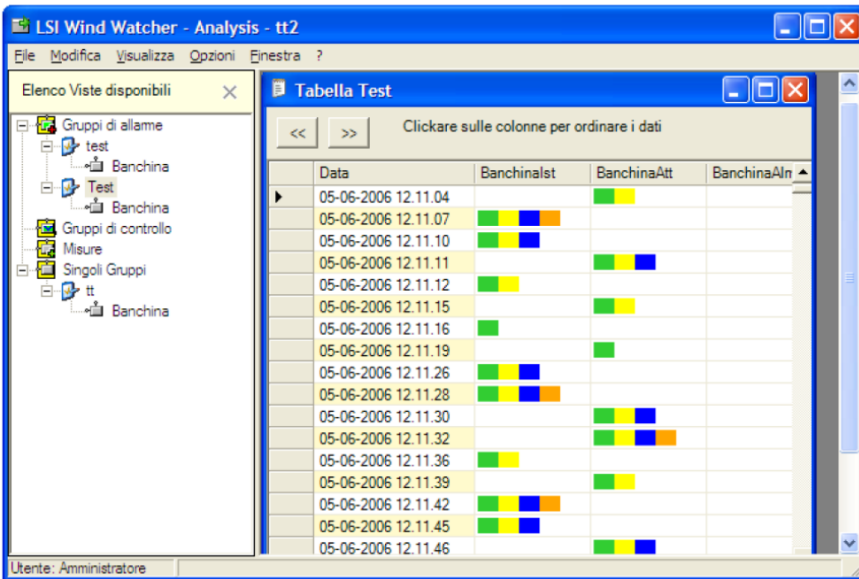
LSI Wind Watcher - Analysis - tt2

File Modifica Visualizza Opzioni Finestra ?

Elenco Viste disponibili

Gruppi di allarme
test
Banchina
Test
Banchina
Gruppi di controllo
Misure
Singoli Gruppi
tt
Banchina

Tabella Test

<< >>

Clickare sulle colonne per ordinare i dati

| | Data | BanchinaIst | BanchinaAtt | BanchinaAlm |
|---|---|---|---|---|
| ▶ | 05-06-2006 12.11.04 | | | |
| | 05-06-2006 12.11.07 | | | |
| | 05-06-2006 12.11.10 | | | |
| | 05-06-2006 12.11.11 | | | |
| | 05-06-2006 12.11.12 | | | |
| | 05-06-2006 12.11.15 | | | |
| | 05-06-2006 12.11.16 | | | |
| | 05-06-2006 12.11.19 | | | |
| | 05-06-2006 12.11.26 | | | |
| | 05-06-2006 12.11.28 | | | |
| | 05-06-2006 12.11.30 | | | |
| | 05-06-2006 12.11.32 | | | |
| | 05-06-2006 12.11.36 | | | |
| | 05-06-2006 12.11.39 | | | |
| | 05-06-2006 12.11.42 | | | |
| | 05-06-2006 12.11.45 | | | |
| | 05-06-2006 12.11.46 | | | |

Utente: Amministratore